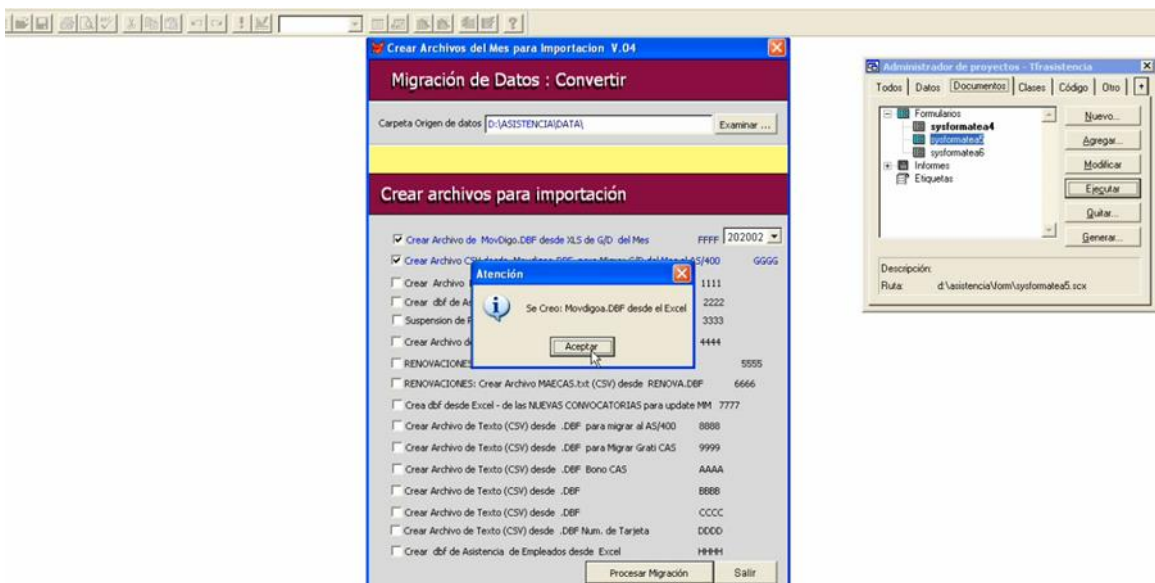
Crear Archivos del Mes para Importacion V.04

Migración de Datos : Convertir

Carpeta Origen de datos D:\ASISTENCIA\DATA\ Examinar ...

Crear archivos para importación

Crear Archivo de MovDigo.DBF desde XLS de G/D del Mes FFFF 202002

Crear Archivo C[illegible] GGGG

Crear Archivo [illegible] 1111

Crear dbf de A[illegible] 2222

Suspension de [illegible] 3333

Crear Archivo d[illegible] 4444

RENOVACIONES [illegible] 5555

RENOVACIONES: Crear Archivo MAECAS.txt (CSV) desde RENOVA.DBF 6666

Crea dbf desde Excel - de las NUEVAS CONVOCATORIAS para update MM 7777

Crear Archivo de Texto (CSV) desde .DBF para migrar al AS/400 8888

Crear Archivo de Texto (CSV) desde .DBF para Migrar Grati CAS 9999

Crear Archivo de Texto (CSV) desde .DBF Bono CAS AAAA

Crear Archivo de Texto (CSV) desde .DBF BBBB

Crear Archivo de Texto (CSV) desde .DBF CCCC

Crear Archivo de Texto (CSV) desde .DBF Num. de Tarjeta DDDD

Crear dbf de Asistencia de Empleados desde Excel HHHH

Procesar Migración Salir

Atención

Se Creo: Movdigoa.DBF desde el Excel

Aceptar

Administrador de proyectos - Tfrasistencia

Todos Datos Documentos Clases Código Otro

Formularios
sysformatea4
sysformatea5
sysformatea6
Informes
Etiquetas

Nuevo...
Agregar...
Modificar
Ejecutar
Quitar...
Generar...

Descripción:
Ruta: d:\asistencia\form\sysformatea5.scx